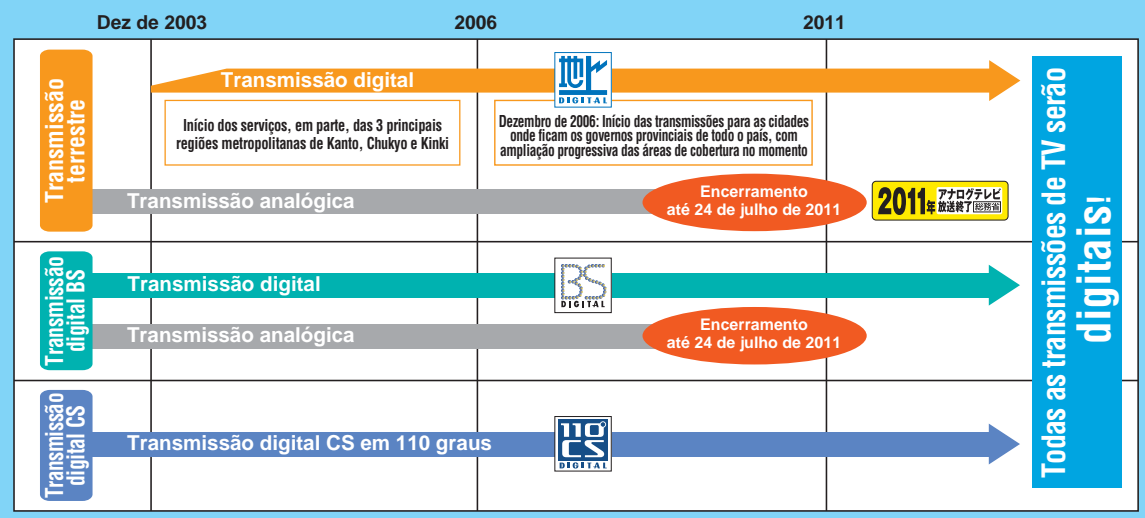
Dez de 2003
2006
2011

Transmissão terrestre
Transmissão digital
DIGITAL
Início dos serviços, em parte, das 3 principais regiões metropolitanas de Kanto, Chukyo e Kinki
Dezembro de 2006: Início das transmissões para as cidades onde ficam os governos provinciais de todo o país, com ampliação progressiva das áreas de cobertura no momento
Transmissão analógica
Encerramento até 24 de julho de 2011
2011年 アナログテレビ 放送終了 総務省

Transmissão digital BS
Transmissão digital
BS DIGITAL
Transmissão analógica
Encerramento até 24 de julho de 2011

Transmissão digital CS
Transmissão digital CS em 110 graus
110° CS DIGITAL

Todas as transmissões de TV serão digitais!